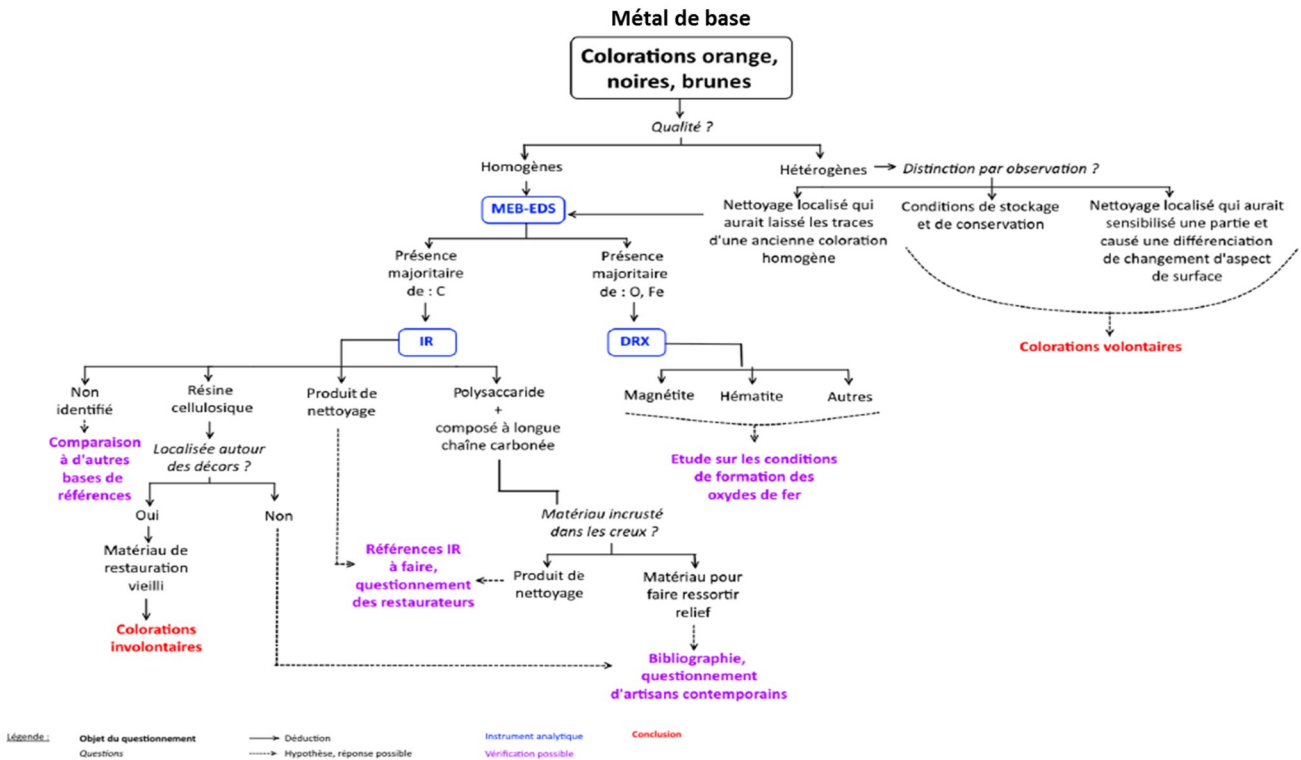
Métal de base

Colorations orange, noires, brunes

Qualité ?

Homogènes

Hétérogènes → Distinction par observation ?

MEB-EDS

Nettoyage localisé qui aurait laissé les traces d'une ancienne coloration homogène

Conditions de stockage et de conservation

Nettoyage localisé qui aurait sensibilisé une partie et causé une différenciation de changement d'aspect de surface

Colorations volontaires

Présence majoritaire de : C

Présence majoritaire de : O, Fe

IR

DRX

Non identifié

Comparaison à d'autres bases de références

Résine cellulosique

Localisée autour des décors ?

Oui

Matériau de restauration vieilli

Colorations involontaires

Non

Produit de nettoyage

Polysaccaride + composé à longue chaîne carbonée

Matériau incrusté dans les creux ?

Produit de nettoyage

Références IR à faire, questionnement des restaurateurs

Matériau pour faire ressortir relief

Bibliographie, questionnement d'artisans contemporains

Magnétite

Hématite

Autres

Etude sur les conditions de formation des oxydes de fer

Légende :
Objet du questionnement
Questions
Déduction
Hypothèse, réponse possible
Instrument analytique
Vérification possible
Conclusion